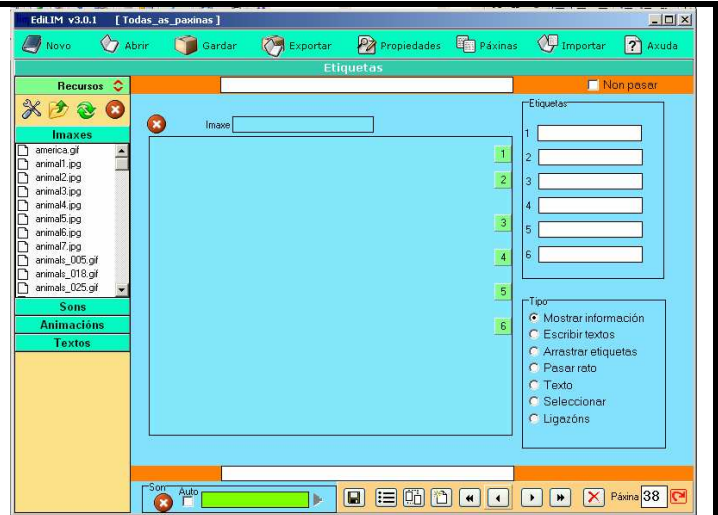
EdiLIM v3.0.1 [ Todas_as_paxinas ]

Novo Abrir Gardar Exportar Propiedades Páxinas Importar Axuda

Etiquetas

Non pasar

Recursos

Imaxes

america.gif
animal1.jpg
animal2.jpg
animal3.jpg
animal4.jpg
animal5.jpg
animal6.jpg
animal7.jpg
animals_005.gif
animals_018.gif
animals_025.gif

Sons
Animacións
Textos

Imaxe

1
2
3
4
5
6

Etiquetas
1
2
3
4
5
6

Tipo
Mostrar información
Escribir textos
Arrastrar etiquetas
Pasar rato
Texto
Seleccionar
Ligazóns

Son
Auto

Páxina 38